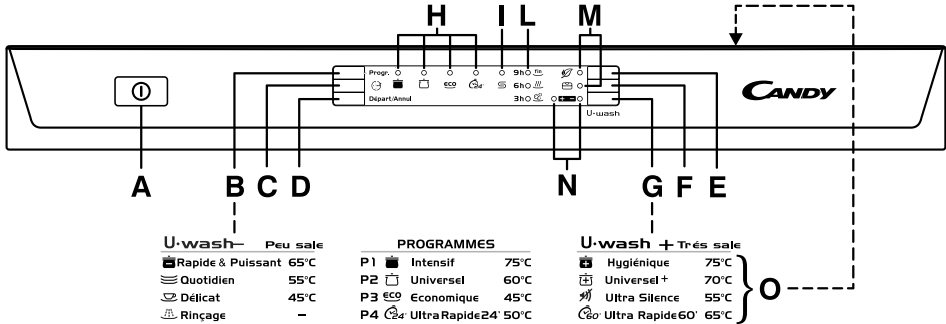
H I L M

Progr.

ECO

9h

6h

3h

Départ/Annul

U-wash

CANDY

A B C D N G F E

U·wash– Peu sale

Rapide & Puissant 65°C

Quotidien 55°C

Délicat 45°C

Rinçage –

PROGRAMMES

| | | | |
|---|---|---|---|
| P1 | | Intensif | 75°C |
| P2 | | Universel | 60°C |
| P3 | ECO | Economique | 45°C |
| P4 | 24' | Ultra Rapide 24' | 50°C |

U·wash + Trés sale

Hygiénique 75°C

Universel + 70°C

Ultra Silence 55°C

60' Ultra Rapide 60' 65°C

O